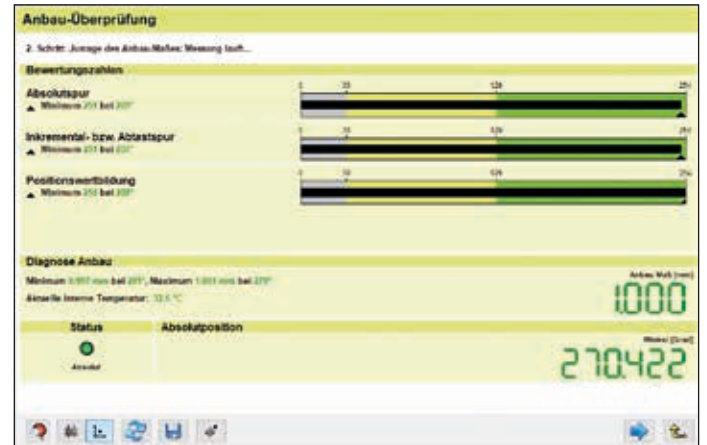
Anbau-Überprüfung

2. Schritt: Justage des Anbau-Maßes: Messung läuft...

Bewertungszahlen

Absolutspur
▲ Minimum 251 bei 203°

0 35 128 251

Inkremental- bzw. Abtastspur
▲ Minimum 251 bei 232°

0 35 128 251

Positionswertbildung
▲ Minimum 250 bei 208°

0 35 128 251

Diagnose Anbau

Minimum 0.997 mm bei 291°, Maximum 1.003 mm bei 279°

Aktuelle Interne Temperatur: 32.5 °C

Anbau Maß [mm]

1.000

Status

Absolutposition

Winkel [Grad]

270.422